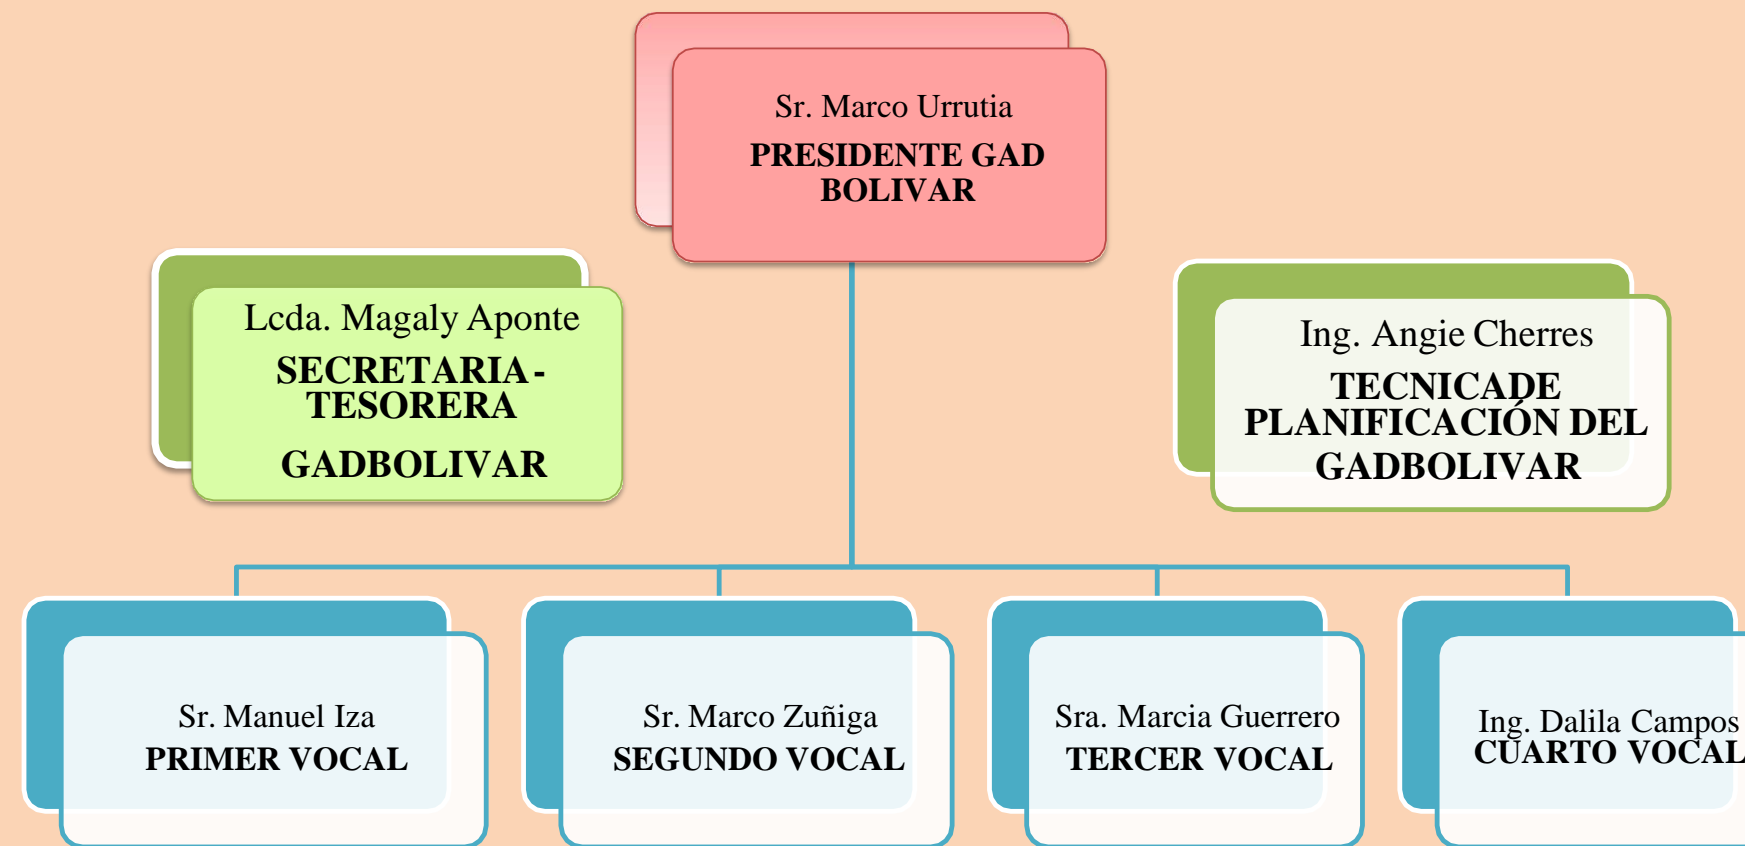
Sr. Marco Urrutia
PRESIDENTE GAD BOLIVAR

Lcda. Magaly Aponte
SECRETARIA - TESORERA
GADBOLIVAR

Ing. Angie Cherres
TECNICADE PLANIFICACIÓN DEL GADBOLIVAR

Sr. Manuel Iza
PRIMER VOCAL

Sr. Marco Zuñiga
SEGUNDO VOCAL

Sra. Marcia Guerrero
TERCER VOCAL

Ing. Dalila Campos
CUARTO VOCAL